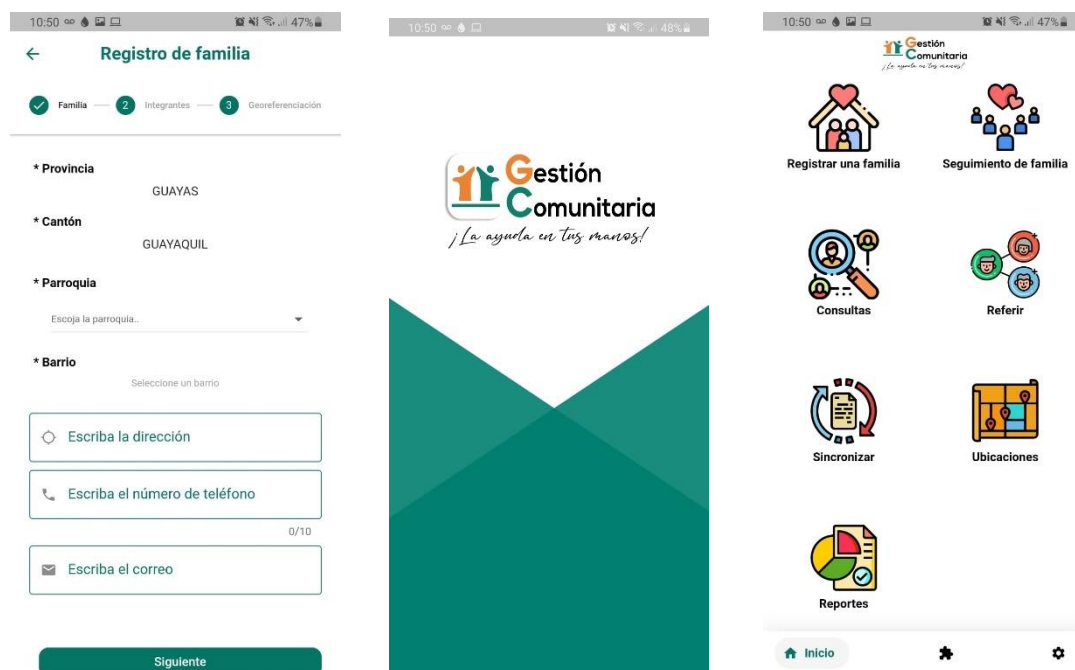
10:50 47%

Registro de familia

Familia 2 Integrantes 3 Georeferenciación

* Provincia
GUAYAS

* Cantón
GUAYAQUIL

* Parroquia
Escoja la parroquia..

* Barrio
Seleccione un barrio

Escriba la dirección

Escriba el número de teléfono

0/10

Escriba el correo

Siguiente

10:50 48%

Gestión Comunitaria
¡La ayuda en tus manos!

10:50 47%

Gestión Comunitaria
¡La ayuda en tus manos!

Registrar una familia

Seguimiento de familia

Consultas

Referir

Sincronizar

Ubicaciones

Reportes

Inicio